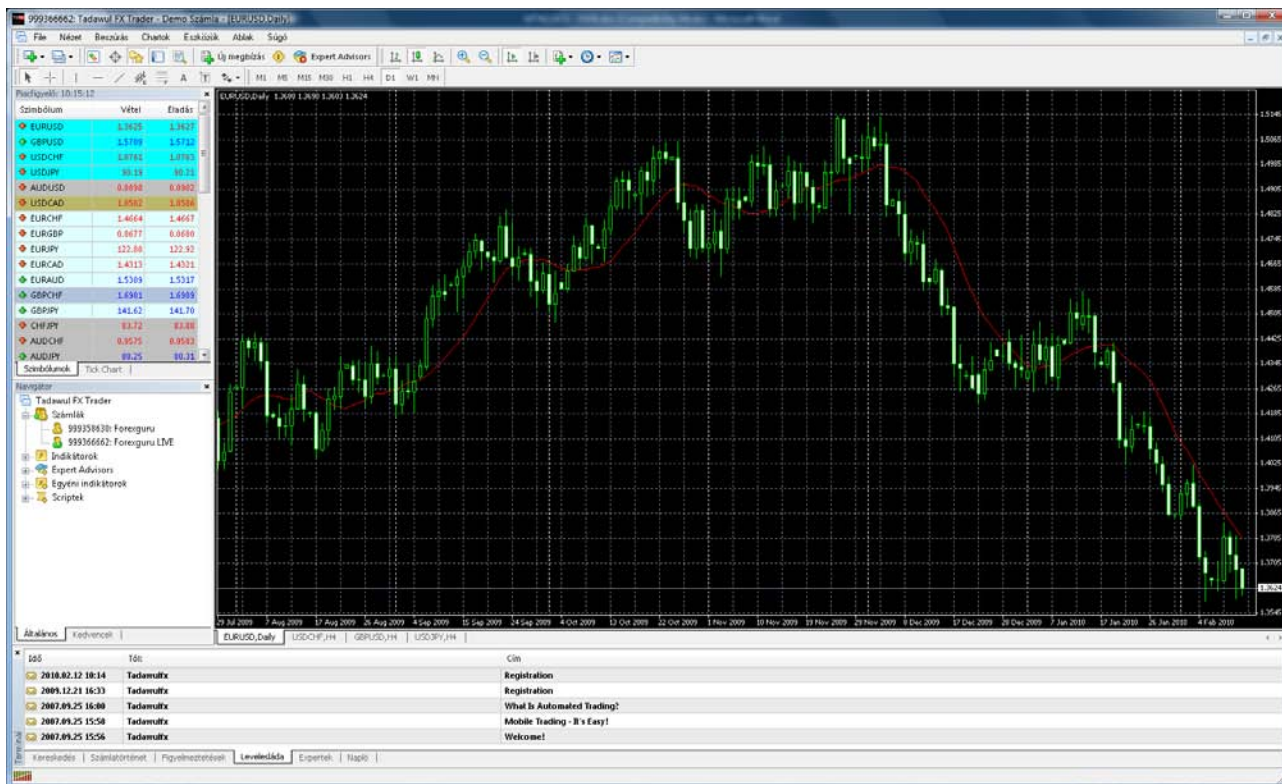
999366662: Tadawul FX Trader - Demo Számla - [EURUSD,Daily]

File Nézet Beszúrás Chartok Eszközök Ablak Súgó

Új megbízás Expert Advisors

M1 M5 M15 M30 H1 H4 D1 W1 MN

Piacfigyelő: 10:15:12

| Szimbólum | Vétel | Eladás |
|---|---|---|
| EURUSD | 1.3625 | 1.3627 |
| GBPUSD | 1.5709 | 1.5712 |
| USDCHF | 1.0761 | 1.0765 |
| USDJPY | 90.19 | 90.21 |
| AUDUSD | 0.8898 | 0.8902 |
| USDCAD | 1.0502 | 1.0506 |
| EURCHF | 1.4664 | 1.4667 |
| EURGBP | 0.8677 | 0.8680 |
| EURJPY | 122.86 | 122.92 |
| EURCAD | 1.4313 | 1.4321 |
| EURAUD | 1.5309 | 1.5317 |
| GBPCHF | 1.6901 | 1.6909 |
| GBPJPY | 141.62 | 141.70 |
| CHFJPY | 83.72 | 83.80 |
| AUDCHF | 0.9575 | 0.9583 |
| AUDJPY | 80.25 | 80.31 |

Szimbólumok | Tick Chart

Navigátor
Tadawul FX Trader
Számlák
999358630: Forexguru
999366662: Forexguru LIVE
Indikátorok
Expert Advisors
Egyéni indikátorok
Scriptek

Általános | Kedvencek

EURUSD,Daily 1.2600 1.2690 1.2602 1.2624

1.5145 1.5065 1.4985 1.4905 1.4825 1.4745 1.4665 1.4585 1.4505 1.4425 1.4345 1.4265 1.4185 1.4105 1.4025 1.3945 1.3865 1.3785 1.3705 1.3624 1.3545

29 Jul 2009 7 Aug 2009 17 Aug 2009 26 Aug 2009 4 Sep 2009 15 Sep 2009 24 Sep 2009 4 Oct 2009 13 Oct 2009 22 Oct 2009 1 Nov 2009 10 Nov 2009 19 Nov 2009 29 Nov 2009 8 Dec 2009 17 Dec 2009 28 Dec 2009 7 Jan 2010 17 Jan 2010 26 Jan 2010 4 Feb 2010

EURUSD,Daily | USDCHF,H4 | GBPUSD,H4 | USDJPY,H4

| Idő | Tól | Cím |
|---|---|---|
| 2010.02.12 10:14 | Tadawulfx | Registration |
| 2009.12.21 16:33 | Tadawulfx | Registration |
| 2007.09.25 16:00 | Tadawulfx | What Is Automated Trading? |
| 2007.09.25 15:50 | Tadawulfx | Mobile Trading - It's Easy! |
| 2007.09.25 15:56 | Tadawulfx | Welcome! |

Kereskedés | Számlatörténet | Figyelmeztetések | Levelesláda | Experték | Napló

Terminál